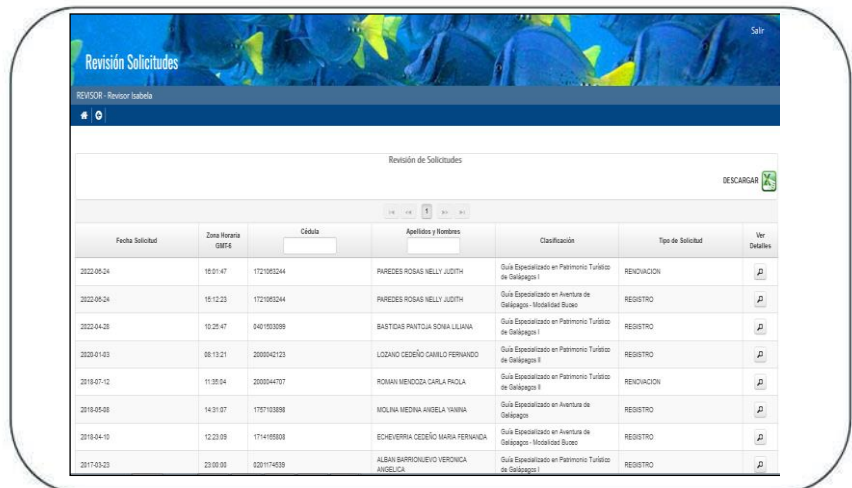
Salir

Revisión Solicitudes

REVISOR - Revisor Isabela

Revisión de Solicitudes

DESCARGAR

1

| Fecha Solicitud | Zona Horaria GMT-5 | Cédula | Apellidos y Nombres | Clasificación | Tipo de Solicitud | Ver Detalles |
|---|---|---|---|---|---|---|
| 2022-06-24 | 16:01:47 | 1721063244 | PAREDES ROSAS NELLY JUDITH | Guía Especializado en Patrimonio Turístico de Galápagos I | RENOVACION | |
| 2022-06-24 | 15:12:23 | 1721063244 | PAREDES ROSAS NELLY JUDITH | Guía Especializado en Aventura de Galápagos - Modalidad Buceo | REGISTRO | |
| 2022-04-28 | 10:25:47 | 0401503099 | BASTIDAS PANTOJA SONIA LILIANA | Guía Especializado en Patrimonio Turístico de Galápagos I | REGISTRO | |
| 2020-01-03 | 08:13:21 | 2000042123 | LOZANO CEDEÑO CAMILO FERNANDO | Guía Especializado en Patrimonio Turístico de Galápagos II | REGISTRO | |
| 2019-07-12 | 11:35:04 | 2000044707 | ROMAN MENDOZA CARLA PAOLA | Guía Especializado en Patrimonio Turístico de Galápagos II | RENOVACION | |
| 2019-05-08 | 14:31:07 | 1757103898 | MOLINA MEDINA ANGELA YANINA | Guía Especializado en Aventura de Galápagos | REGISTRO | |
| 2018-04-10 | 12:23:09 | 1714165808 | ECHEVERRIA CEDEÑO MARIA FERNANDA | Guía Especializado en Aventura de Galápagos - Modalidad Buceo | REGISTRO | |
| 2017-03-23 | 23:00:00 | 0201174539 | ALBAN BARRIONUEVO VERONICA ANGELICA | Guía Especializado en Patrimonio Turístico de Galápagos I | REGISTRO | |